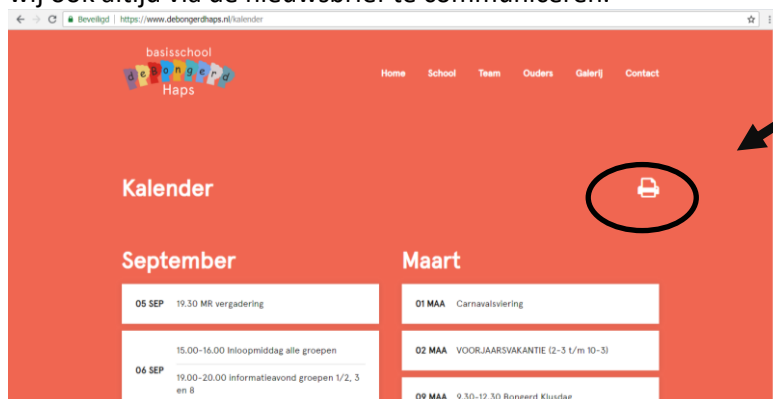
wij ook altijd via de nieuwsbrief te communiceren.

Beveiligd | https://www.debongerdhaps.nl/kalender

basisschool
de bongerd
Haps

Home School Team Ouders Galerij Contact

Kalender

September

05 SEP 19.30 MR vergadering

06 SEP 15.00-16.00 Inloopmiddag alle groepen
19.00-20.00 Informatieavond groepen 1/2, 3 en 8

Maart

01 MAA Carnavalsviering

02 MAA VOORJAARSVAKANTIE (2-3 t/m 10-3)

09 MAA 9.30-12.30 Bongerd Klusdag